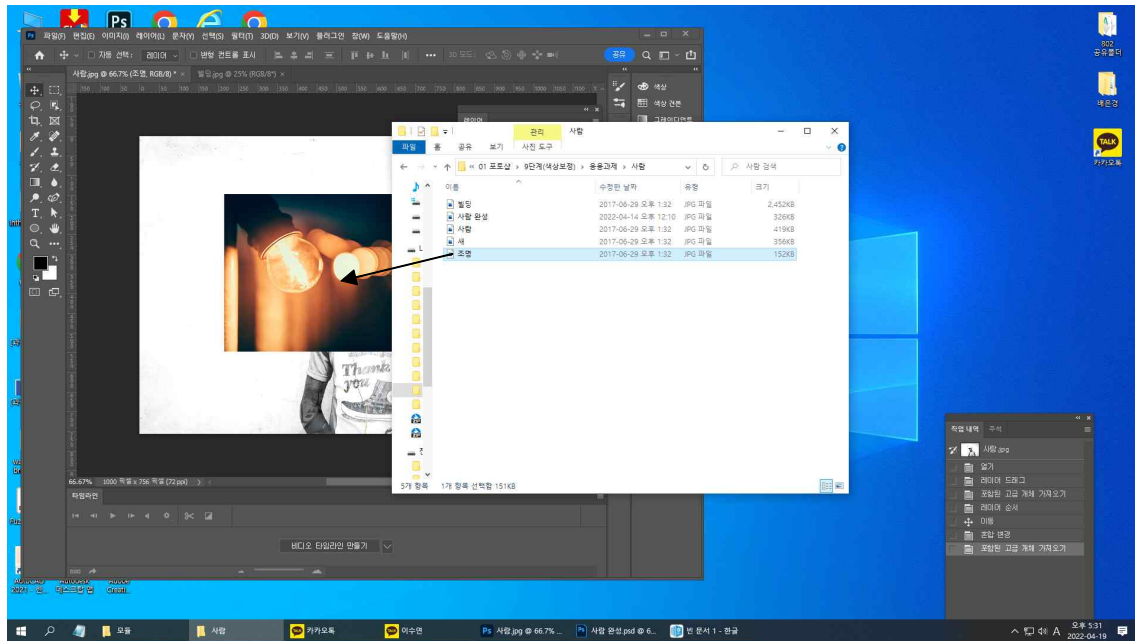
파일(F) 편집(E) 이미지(I) 레이어(L) 문자(Y) 선택(S) 필터(T) 3D(D) 보기(V) 플러그인 창(W) 도움말(H)

자동 선택: 레이어 변형 컨트롤 표시 3D 모드: 공유

사람.jpg @ 66.7% (조명, RGB/8) * × 빌딩.jpg @ 25% (RGB/8*) ×

색상
색상 견본
그레이디언트

66.67% 1000 픽셀 x 756 픽셀 (72 ppi)

타임라인

비디오 타임라인 만들기

관리 사람
파일 홈 공유 보기 사진 도구

« 01 포토샵 › 9단계(색상보정) › 응용과제 › 사람

사람 검색

| 이름 | 수정한 날짜 | 유형 | 크기 |
|---|---|---|---|
| 빌딩 | 2017-06-29 오후 1:32 | JPG 파일 | 2,452KB |
| 사람 완성 | 2022-04-14 오후 12:10 | JPG 파일 | 326KB |
| 사람 | 2017-06-29 오후 1:32 | JPG 파일 | 419KB |
| 새 | 2017-06-29 오후 1:32 | JPG 파일 | 356KB |
| 조명 | 2017-06-29 오후 1:32 | JPG 파일 | 152KB |

5개 항목 1개 항목 선택함 151KB

802 공유폴더
배은경
카카오톡

작업 내역 주석
사람.jpg
열기
레이어 드래그
포함된 고급 개체 가져오기
레이어 순서
이동
크기 변경
포함된 고급 개체 가져오기

모음 사람 카카오톡 이수연 사람.jpg @ 66.7% ... 사람 완성.psd @ 6... 빈 문서 1 - 한글

오후 5:31
2022-04-19